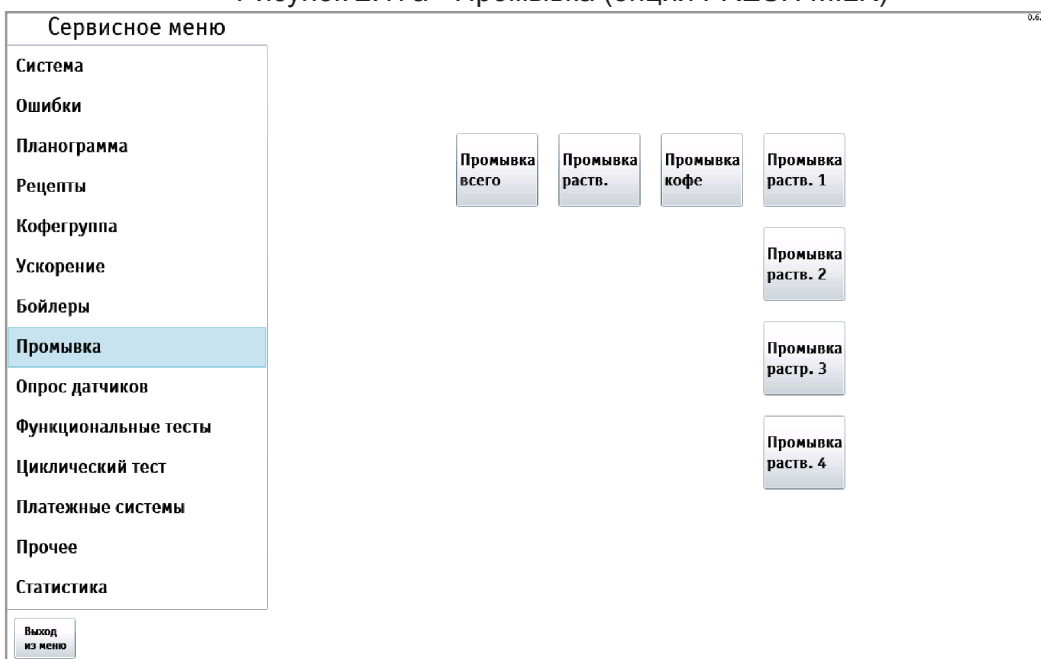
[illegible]

Сервисное меню

Система
Ошибки
Планограмма
Рецепты
Кофегруппа
Ускорение
Бойлеры
Промывка
Опрос датчиков
Функциональные тесты
Циклический тест
Платежные системы
Прочее
Статистика

Выход из меню

0.6.

Промывка всего

Промывка раств.

Промывка кофе

Промывка раств. 1

Промывка раств. 2

Промывка растр. 3

Промывка раств. 4